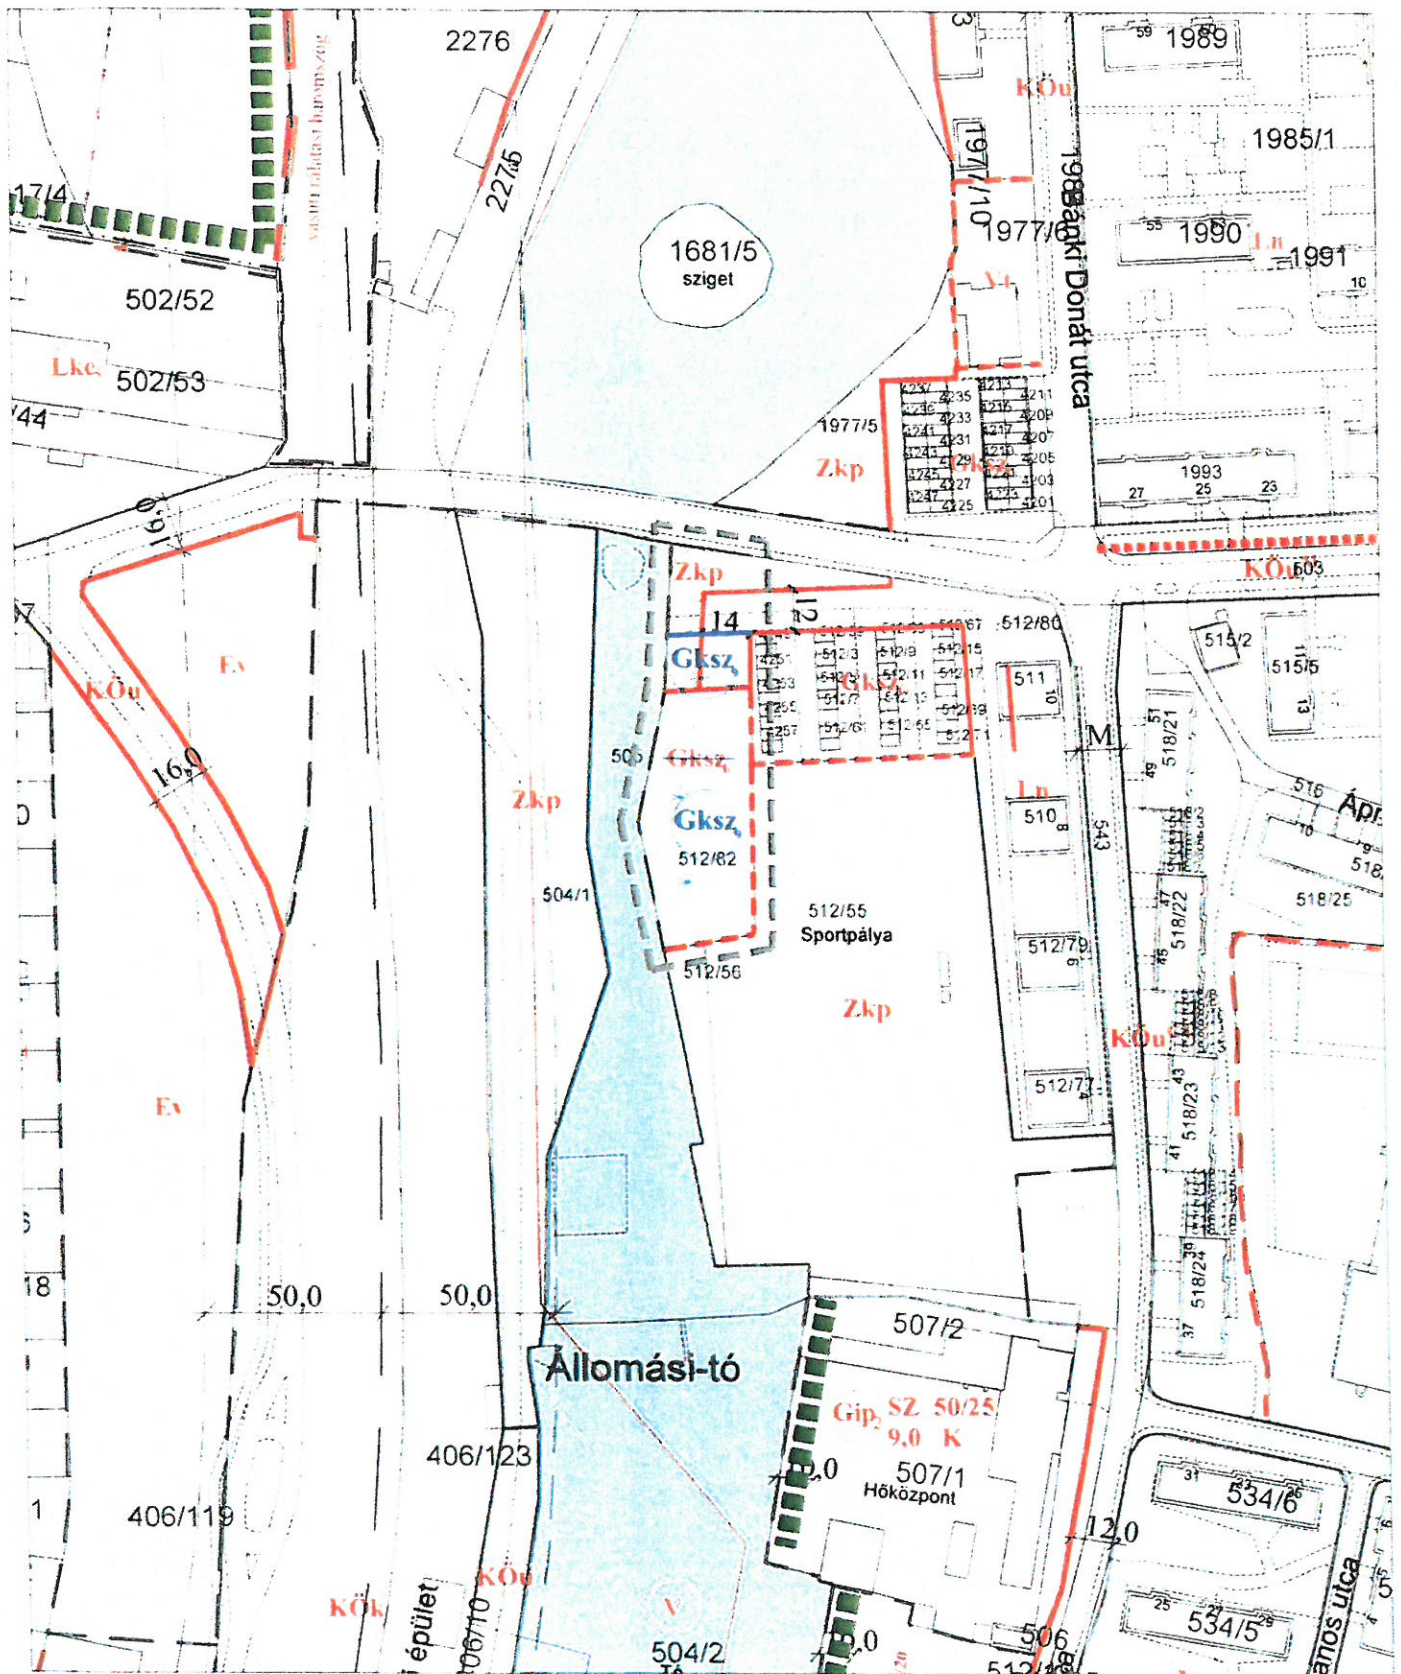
2276
2275
17/4
vasúti oldalási határvonal
502/52
Lke
502/53
/44
1681/5
sziget
1977/5
Zkp
Gksz
KÖu
1977/10
1977/6
Bajki Donát utca
1989
1985/1
1990
1991
Ln
Vt
1993
27
25
23
KÖu
503
16,0
Ev
KÖu
16,0
Zkp
14
12
Gksz
Gksz
Gksz
Gksz
505
Zkp
512/82
504/1
512/55
Sportpálya
512/56
Zkp
512/80
511
Ln
510
512/79
512/77
543
M
515/2
515/5
518/21
516
Ápr
518/25
518/22
518/23
518/24
KÖu
Ev
18
50,0
50,0
Állomási-tó
507/2
Gip
SZ
50/25
9,0
K
507/1
Hőközpont
406/123
406/119
12,0
534/6
534/5
KÖu
KÖk
V
504/2
506
épület
406/10
anos utca